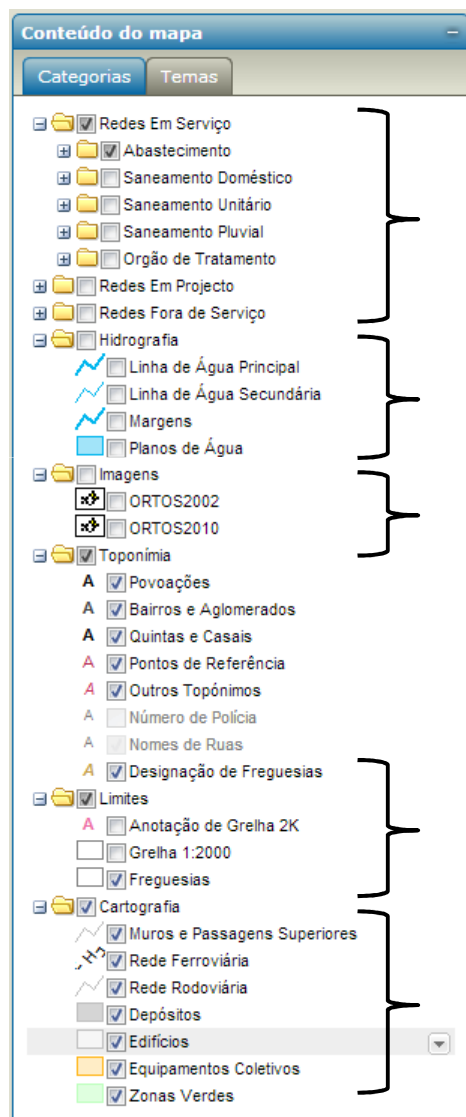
Conteúdo do mapa

Categorias
Temas

Redes Em Serviço
Abastecimento
Saneamento Doméstico
Saneamento Unitário
Saneamento Pluvial
Orgão de Tratamento
Redes Em Projecto
Redes Fora de Serviço
Hidrografia
Linha de Água Principal
Linha de Água Secundária
Margens
Planos de Água
Imagens
ORTOS2002
ORTOS2010
Toponímia
A Povoações
A Bairros e Aglomerados
A Quintas e Casais
A Pontos de Referência
A Outros Topónimos
A Número de Polícia
A Nomes de Ruas
A Designação de Freguesias
Limites
A Anotação de Grelha 2K
Grelha 1:2000
Freguesias
Cartografia
Muros e Passagens Superiores
Rede Ferroviária
Rede Rodoviária
Depósitos
Edifícios
Equipamentos Coletivos
Zonas Verdes